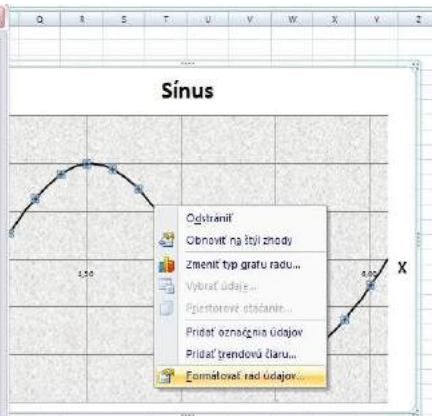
Q R S T U V W X Y Z

Sínus

1,50

6,00

X

Odstrániť
Obnoviť na štýl zhody
Zmeniť typ grafu radu...
Vybrať údaje...
Priestorové otáčanie...
Pridať označenia údajov
Pridať trendovú čiaru...
Formátovať rad údajov...